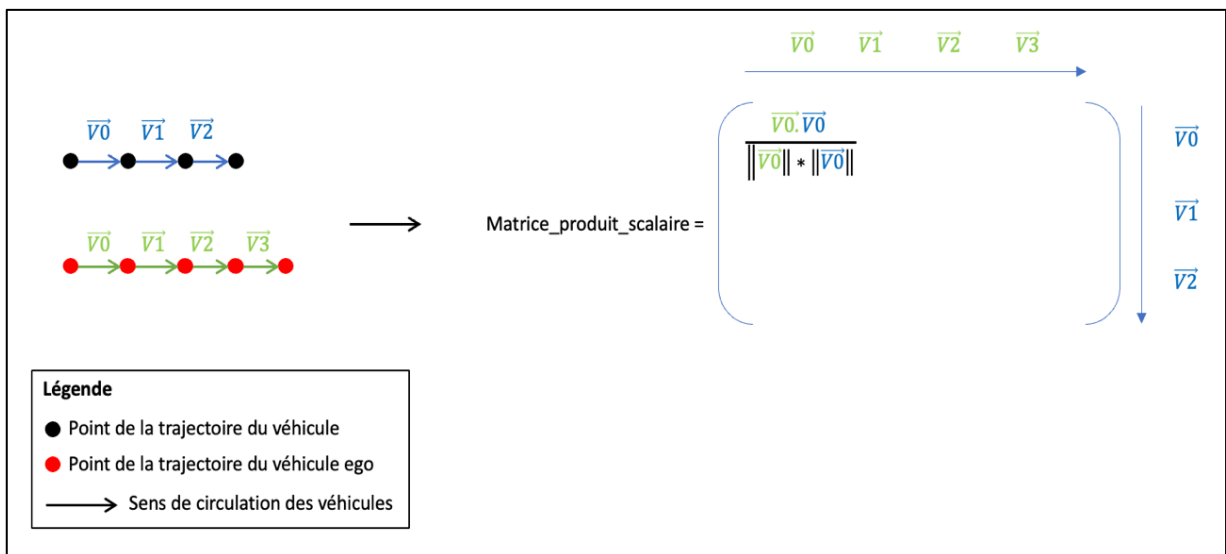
$\overrightarrow{V0}$ $\overrightarrow{V1}$ $\overrightarrow{V2}$ $\overrightarrow{V3}$

$\overrightarrow{V0}$ $\overrightarrow{V1}$ $\overrightarrow{V2}$

$\overrightarrow{V0}$ $\overrightarrow{V1}$ $\overrightarrow{V2}$ $\overrightarrow{V3}$

Matrice_produit_scalaire = $\frac{\overrightarrow{V0}.\overrightarrow{V0}}{\|\overrightarrow{V0}\| * \|\overrightarrow{V0}\|}$

$\overrightarrow{V0}$

$\overrightarrow{V1}$

$\overrightarrow{V2}$

Légende

Point de la trajectoire du véhicule

Point de la trajectoire du véhicule ego

Sens de circulation des véhicules